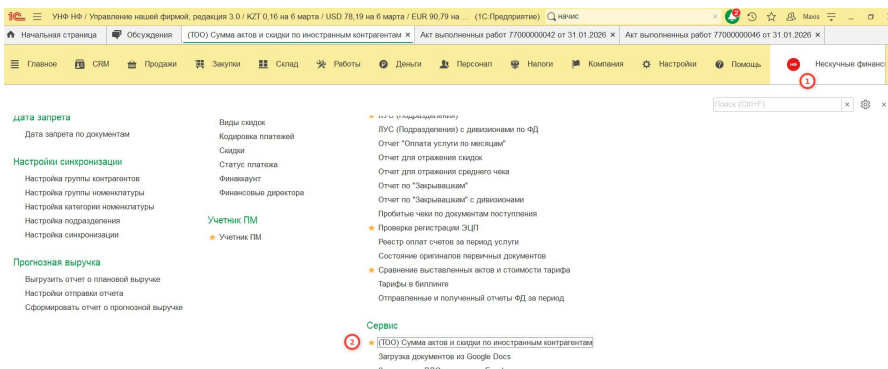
1С ☰ УНФ НФ / Управление нашей фирмой, редакция 3.0 / KZT 0,16 на 6 марта / USD 78,19 на 6 марта / EUR 90,79 на ... (1С:Предприятие) начис
Maxis

Начальная страница | Обсуждения | (ТОО) Сумма актов и скидки по иностранным контрагентам × | Акт выполненных работ 77000000042 от 31.01.2026 × | Акт выполненных работ 77000000046 от 31.01.2026 ×

Главное | CRM | Продажи | Закупки | Склад | Работы | Деньги | Персонал | Налоги | Компания | Настройки | Помощь | Нескучные финансы

1

Поиск (Ctrl+F) ×

Дата запрета
Дата запрета по документам

Настройки синхронизации
Настройка группы контрагентов
Настройка группы номенклатуры
Настройка категории номенклатуры
Настройка подразделения
Настройка синхронизации

Прогнозная выручка
Выгрузить отчет о плановой выручке
Настройки отправки отчета
Сформировать отчет о прогнозной выручке

Виды скидок
Кодировка платежей
Скидки
Статус платежа
Финаккаунт
Финансовые директора

Учетник ПМ
★ Учетник ПМ

★ ЛУС (Подразделения)
ЛУС (Подразделения) с дивизионами по ФД
Отчет "Оплата услуги по месяцам"
Отчет для отражения скидок
Отчет для отражения среднего чека
Отчет по "Закрывашкам"
Отчет по "Закрывашкам" с дивизионами
Пробитые чеки по документам поступления
★ Проверка регистрации ЭЦП
Реестр оплат счетов за период услуги
Состояние оригиналов первичных документов
★ Сравнение выставленных актов и стоимости тарифа
Тарифы в биллинге
Отправленные и полученный отчеты ФД за период

Сервис
2 ★ (ТОО) Сумма актов и скидки по иностранным контрагентам
Загрузка документов из Google Docs
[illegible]